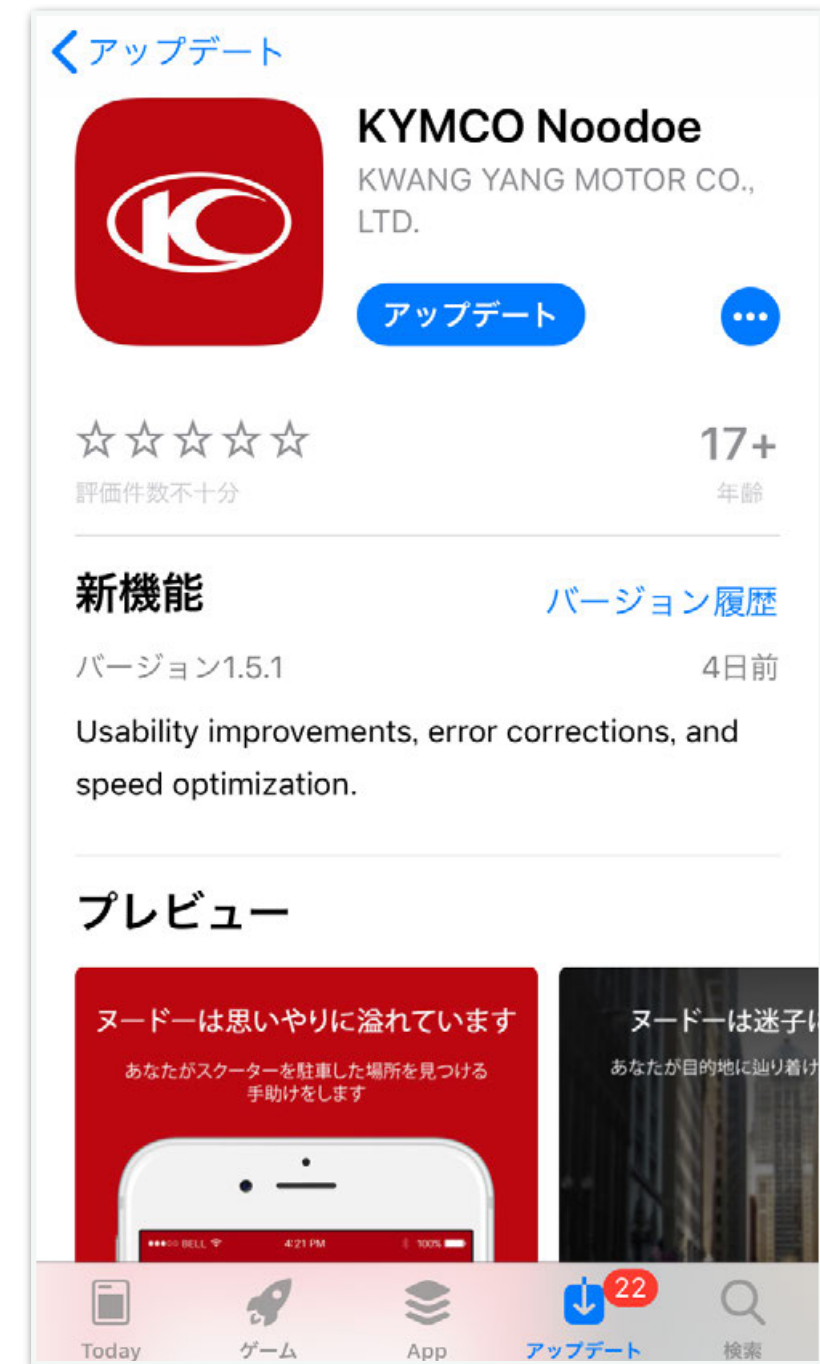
アップデート

KYMCO Noodoe
KWANG YANG MOTOR CO., LTD.

アップデート

☆☆☆☆☆
評価件数不十分

17+
年齢

新機能
バージョン履歴

バージョン1.5.1
4日前

Usability improvements, error corrections, and speed optimization.

プレビュー

ヌードーは思いやりに溢れています
あなたがスクーターを駐車した場所を見つける手助けをします

●●●○○ BELL
4:21 PM
100%

ヌードーは迷子に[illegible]
あなたが目的地に辿り着け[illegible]

Today
ゲーム
App
22
アップデート
検索